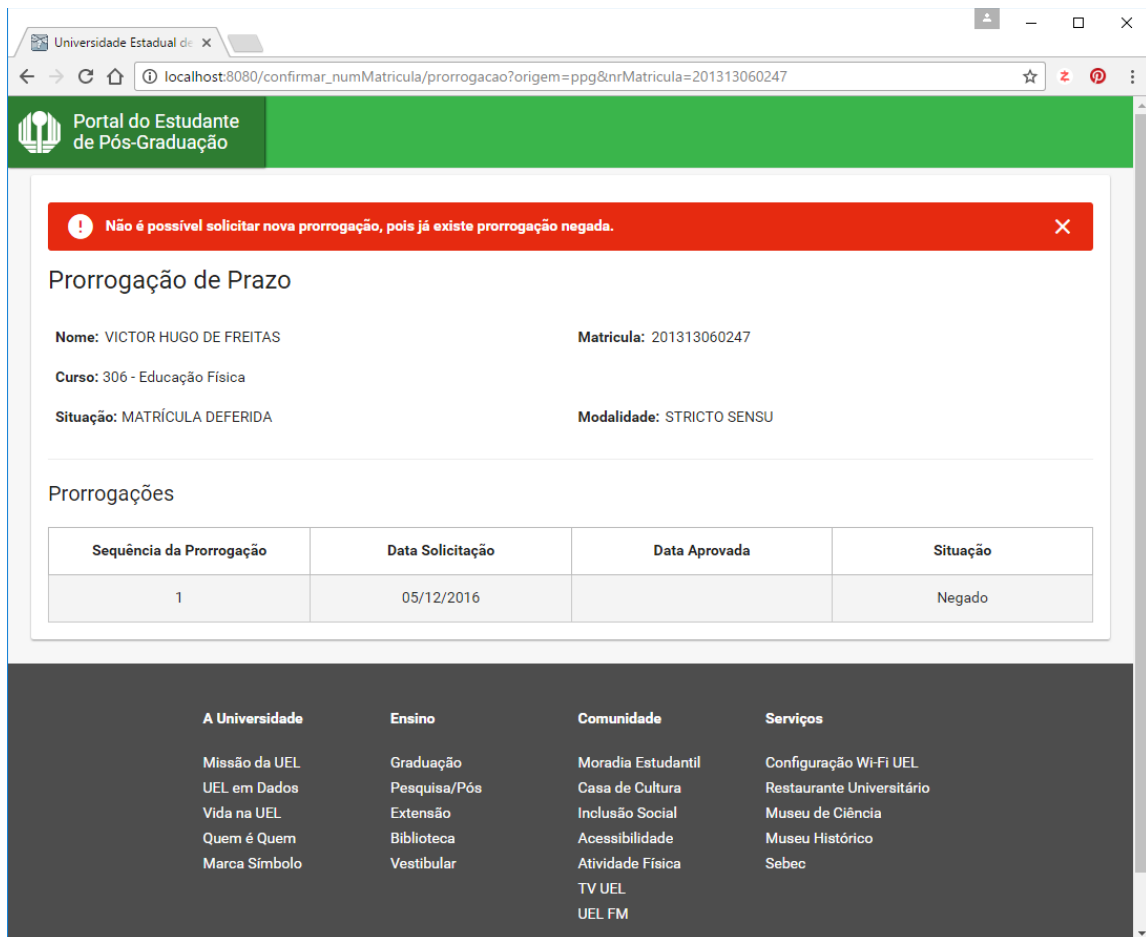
Universidade Estadual de ×

localhost:8080/confirmar_numMatricula/prorrogacao?origem=ppg&nrMatricula=201313060247

Portal do Estudante de Pós-Graduação

Não é possível solicitar nova prorrogação, pois já existe prorrogação negada. ×

Prorrogação de Prazo

Nome: VICTOR HUGO DE FREITAS

Matricula: 201313060247

Curso: 306 - Educação Física

Situação: MATRÍCULA DEFERIDA

Modalidade: STRICTO SENSU

Prorrogações

| Sequência da Prorrogação | Data Solicitação | Data Aprovada | Situação |
|---|---|---|---|
| 1 | 05/12/2016 | | Negado |

A Universidade

Missão da UEL
UEL em Dados
Vida na UEL
Quem é Quem
Marca Símbolo

Ensino

Graduação
Pesquisa/Pós
Extensão
Biblioteca
Vestibular

Comunidade

Moradia Estudantil
Casa de Cultura
Inclusão Social
Acessibilidade
Atividade Física
TV UEL
UEL FM

Serviços

Configuração Wi-Fi UEL
Restaurante Universitário
Museu de Ciência
Museu Histórico
Sebec